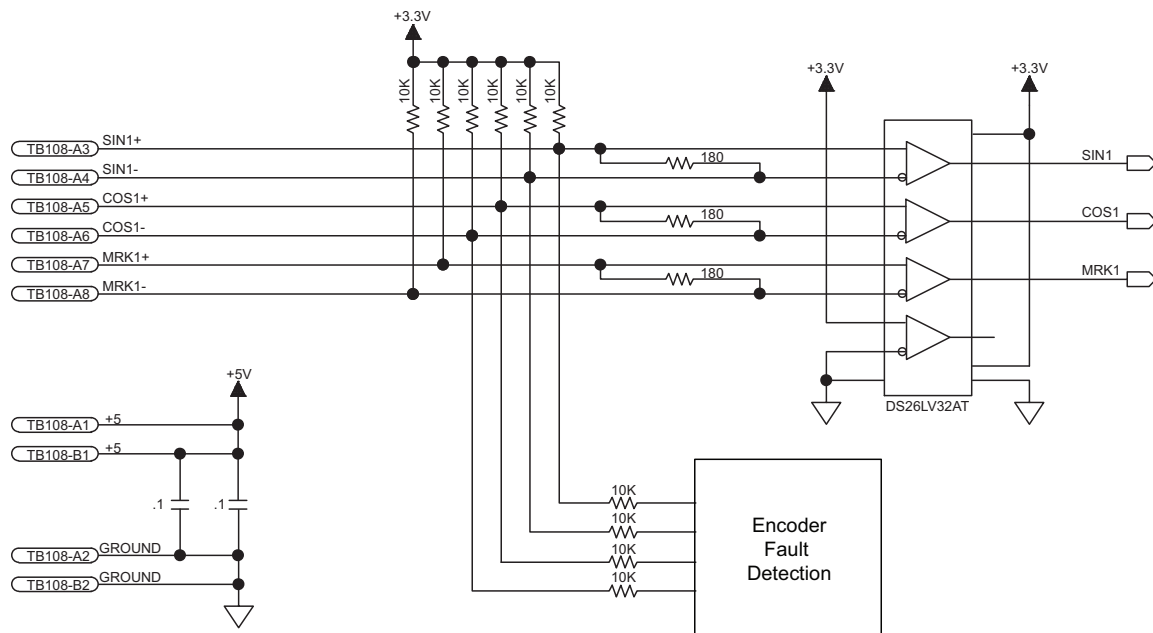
+3.3V

10K 10K 10K 10K 10K 10K

+3.3V

+3.3V

TB108-A3 SIN1+

TB108-A4 SIN1-

TB108-A5 COS1+

TB108-A6 COS1-

TB108-A7 MRK1+

TB108-A8 MRK1-

180

180

180

SIN1

COS1

MRK1

DS26LV32AT

+5V

TB108-A1 +5

TB108-B1 +5

.1

.1

TB108-A2 GROUND

TB108-B2 GROUND

10K

10K

10K

10K

Encoder Fault Detection